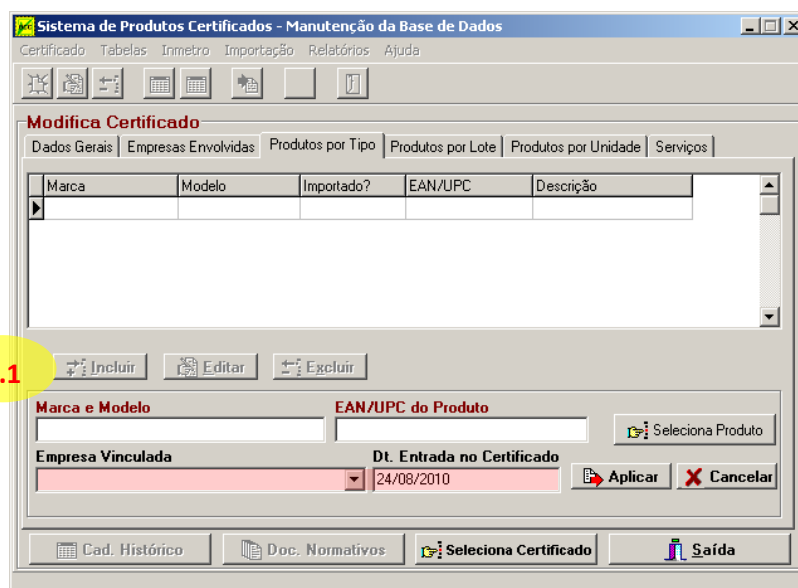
Sistema de Produtos Certificados - Manutenção da Base de Dados

Certificado Tabelas Inmetro Importação Relatórios Ajuda

Modifica Certificado

Dados Gerais | Empresas Envolvidas | Produtos por Tipo | Produtos por Lote | Produtos por Unidade | Serviços

| Marca | Modelo | Importado? | EAN/UPC | Descrição |
|---|---|---|---|---|
| | | | | |

.1

Incluir Editar Excluir

Marca e Modelo

EAN/UPC do Produto

Seleciona Produto

Empresa Vinculada

Dt. Entrada no Certificado

24/08/2010

Aplicar

Cancelar

Cad. Histórico

Doc. Normativos

Seleciona Certificado

Saída